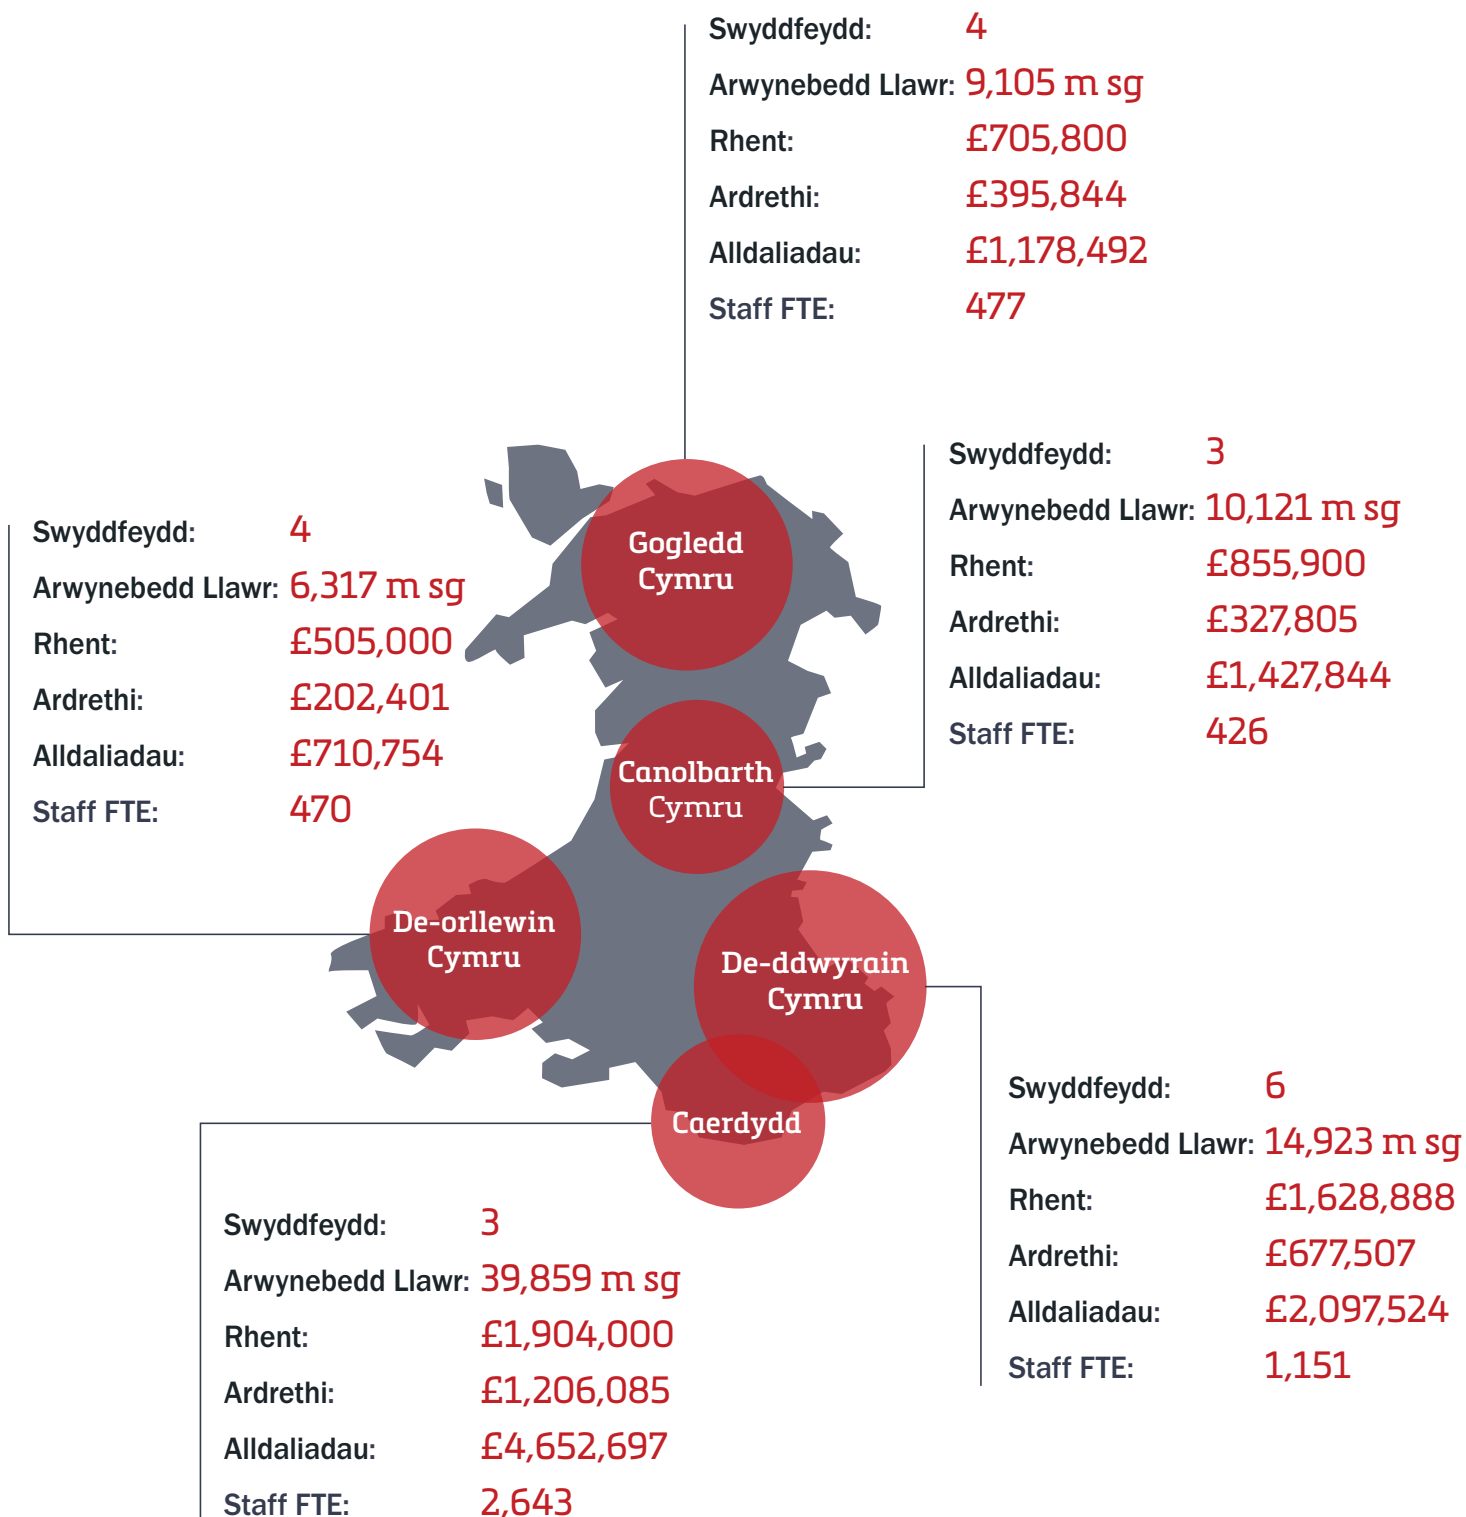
Swyddfeydd: 4
Arwynebedd Llawr: 9,105 m sg
Rhent: £705,800
Ardrethi: £395,844
Alldaliadau: £1,178,492
Staff FTE: 477

Swyddfeydd: 3
Arwynebedd Llawr: 10,121 m sg
Rhent: £855,900
Ardrethi: £327,805
Alldaliadau: £1,427,844
Staff FTE: 426

Swyddfeydd: 4
Arwynebedd Llawr: 6,317 m sg
Rhent: £505,000
Ardrethi: £202,401
Alldaliadau: £710,754
Staff FTE: 470

Gogledd Cymru

Canolbarth Cymru

De-orllewin Cymru

De-ddwyrain Cymru

Caerdydd

Swyddfeydd: 6
Arwynebedd Llawr: 14,923 m sg
Rhent: £1,628,888
Ardrethi: £677,507
Alldaliadau: £2,097,524
Staff FTE: 1,151

Swyddfeydd: 3
Arwynebedd Llawr: 39,859 m sg
Rhent: £1,904,000
Ardrethi: £1,206,085
Alldaliadau: £4,652,697
Staff FTE: 2,643